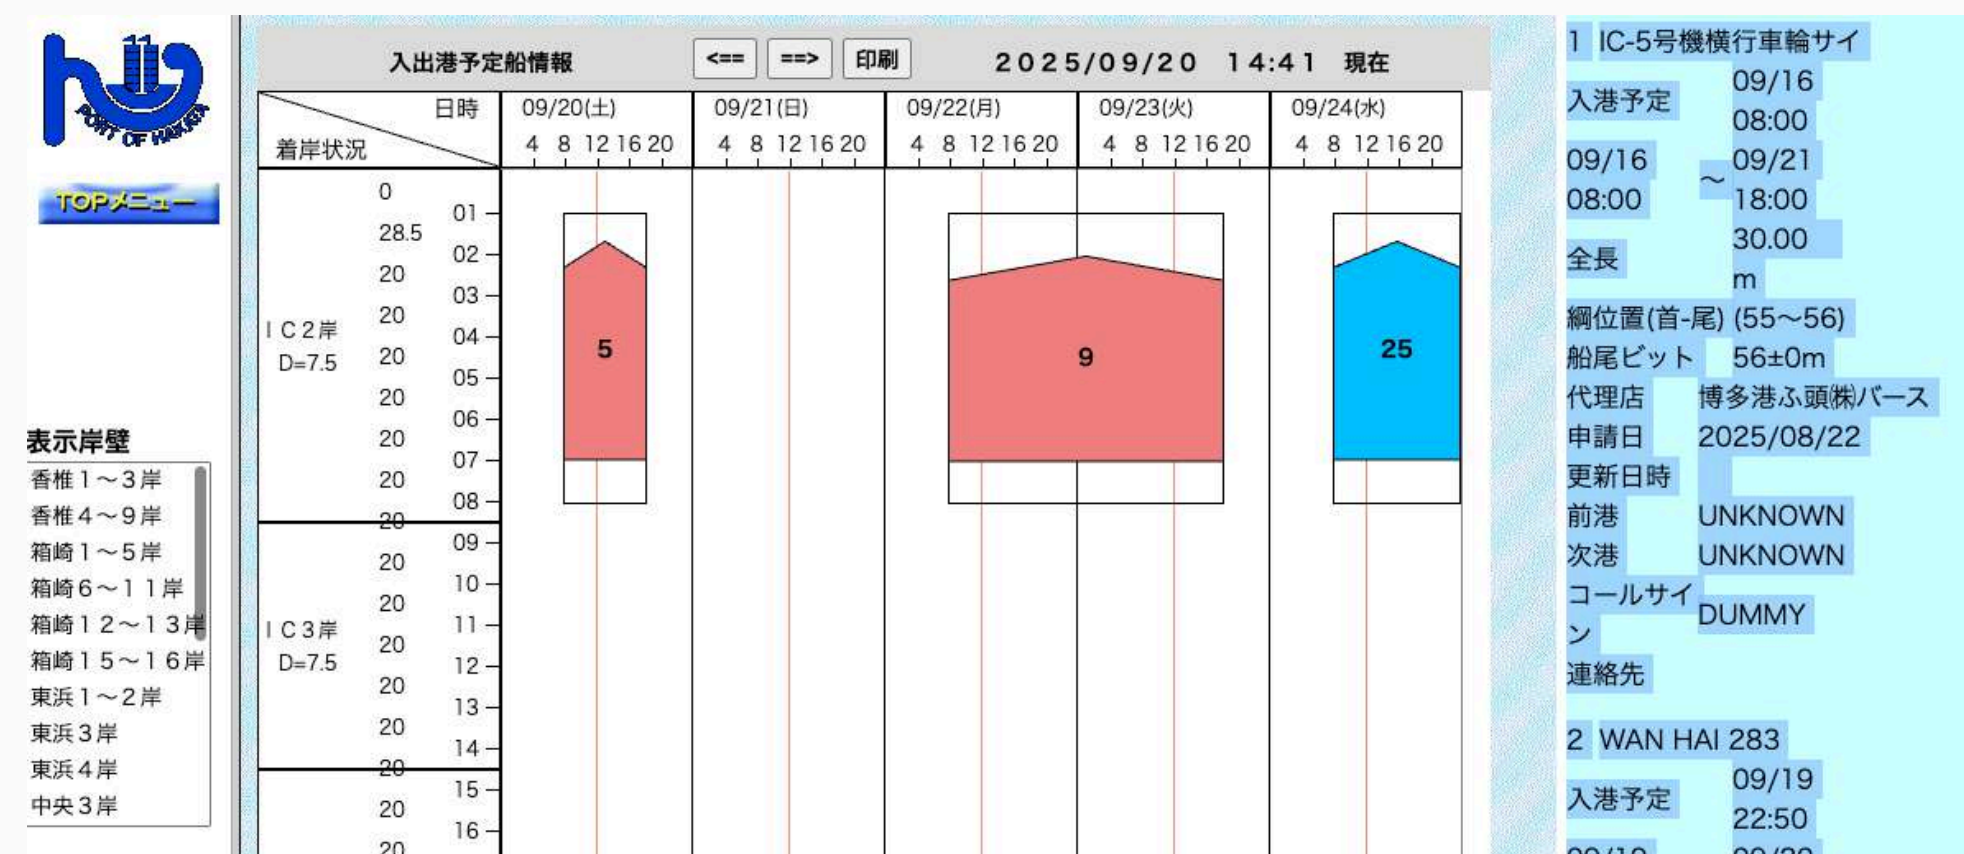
PORT OF HAKATA

TOPメニュー

表示岸壁
香椎１～３岸
香椎４～９岸
箱崎１～５岸
箱崎６～１１岸
箱崎１２～１３岸
箱崎１５～１６岸
東浜１～２岸
東浜３岸
東浜４岸
中央３岸

入出港予定船情報 <== ==> 印刷 2025/09/20 14:41 現在

| 日時 / 着岸状況 | 09/20(土) | 09/21(日) | 09/22(月) | 09/23(火) | 09/24(水) |
|---|---|---|---|---|---|
| | 4 8 12 16 20 | 4 8 12 16 20 | 4 8 12 16 20 | 4 8 12 16 20 | 4 8 12 16 20 |

ＩＣ２岸 D=7.5
0
28.5
20
20
20
20
20
20
20
ＩＣ３岸 D=7.5
20
20
20
20
20
20
20
20
20

01
02
03
04
05
06
07
08
09
10
11
12
13
14
15
16

5
9
25

1 IC-5号機横行車輪サイ
入港予定 09/16 08:00
09/16 08:00 ～ 09/21 18:00
全長 30.00 m
綱位置(首-尾) (55～56)
船尾ビット 56±0m
代理店 博多港ふ頭㈱バース
申請日 2025/08/22
更新日時
前港 UNKNOWN
次港 UNKNOWN
コールサイン DUMMY
連絡先

2 WAN HAI 283
入港予定 09/19 22:50
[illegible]